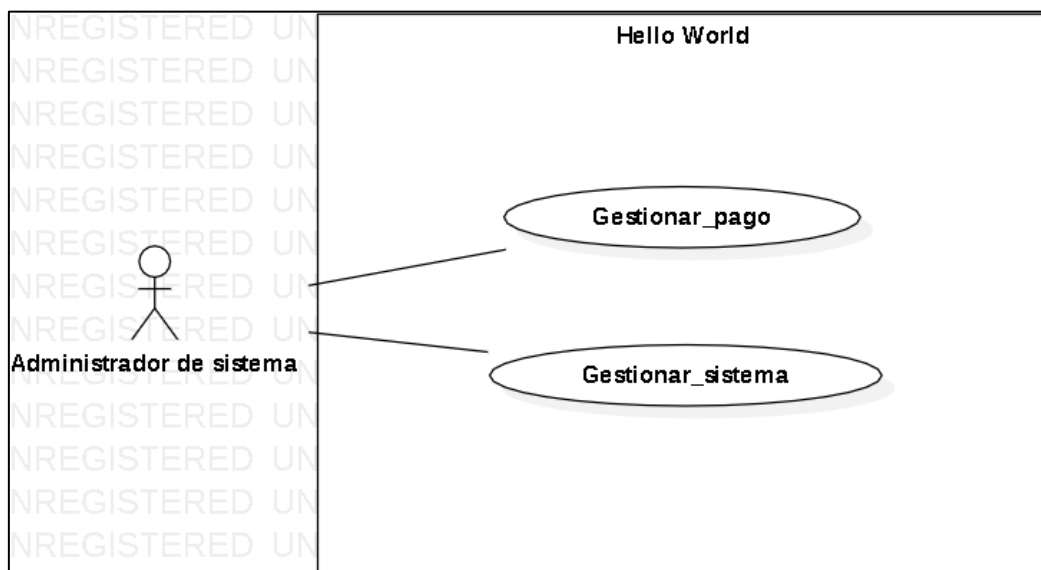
NREGISTERED UN
NREGISTERED UN
NREGISTERED UN
NREGISTERED UN
NREGISTERED UN
NREGISTERED UN
NREGISTERED UN
NREGISTERED UN
Administrador de sistema
NREGISTERED UN
NREGISTERED UN
NREGISTERED UN
NREGISTERED UN

Hello World

Gestionar_pago

Gestionar_sistema